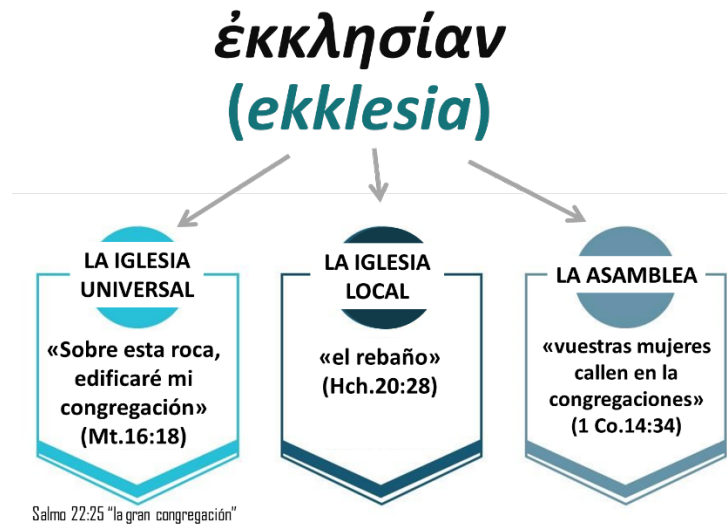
ἐκκλησίαν
(ekklesia)

LA IGLESIA UNIVERSAL

«Sobre esta roca, edificaré mi congregación» (Mt.16:18)

LA IGLESIA LOCAL

«el rebaño» (Hch.20:28)

LA ASAMBLEA

«vuestras mujeres callen en la congregaciones» (1 Co.14:34)

Salmo 22:25 "la gran congregación"